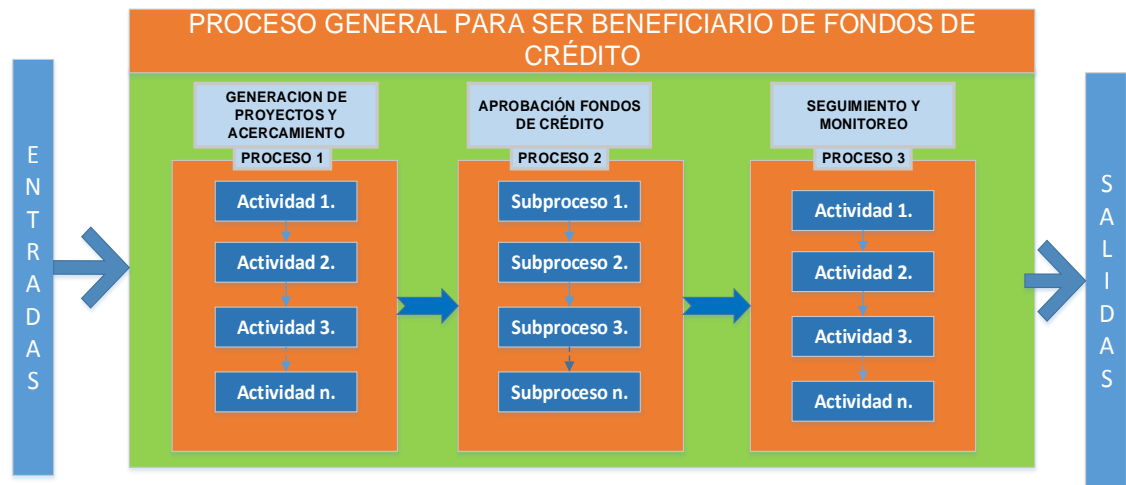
PROCESO GENERAL PARA SER BENEFICIARIO DE FONDOS DE CRÉDITO

ENTRADAS

GENERACION DE PROYECTOS Y ACERCAMIENTO

PROCESO 1

Actividad 1.

Actividad 2.

Actividad 3.

Actividad n.

APROBACIÓN FONDOS DE CRÉDITO

PROCESO 2

Subproceso 1.

Subproceso 2.

Subproceso 3.

Subproceso n.

SEGUIMIENTO Y MONITOREO

PROCESO 3

Actividad 1.

Actividad 2.

Actividad 3.

Actividad n.

SALIDAS